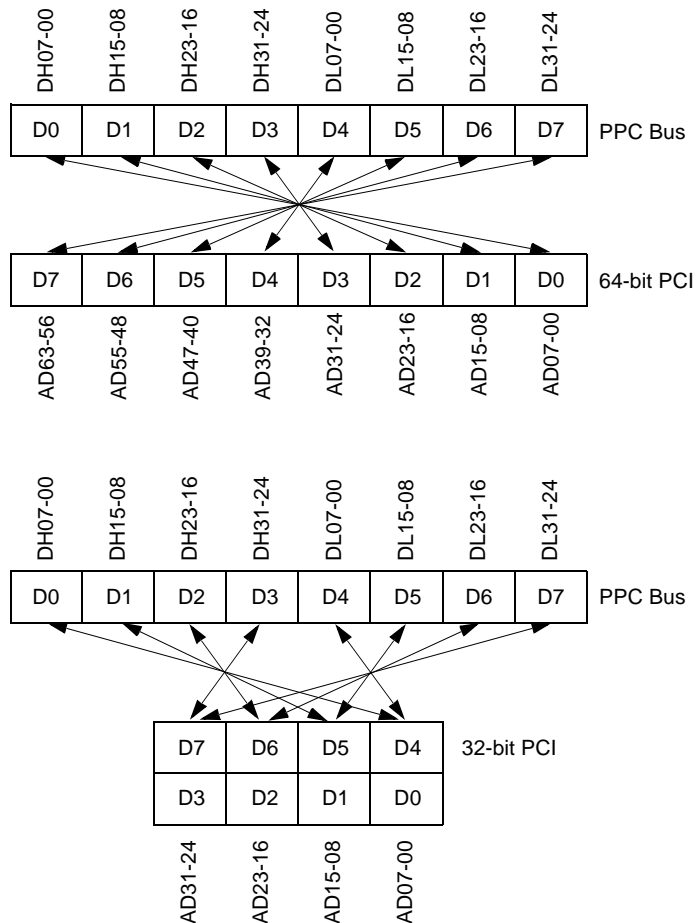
DH07-00 DH15-08 DH23-16 DH31-24 DL07-00 DL15-08 DL23-16 DL31-24

| D0 | D1 | D2 | D3 | D4 | D5 | D6 | D7 |
|---|---|---|---|---|---|---|---|

PPC Bus

| D7 | D6 | D5 | D4 | D3 | D2 | D1 | D0 |
|---|---|---|---|---|---|---|---|

64-bit PCI

AD63-56 AD55-48 AD47-40 AD39-32 AD31-24 AD23-16 AD15-08 AD07-00

DH07-00 DH15-08 DH23-16 DH31-24 DL07-00 DL15-08 DL23-16 DL31-24

| D0 | D1 | D2 | D3 | D4 | D5 | D6 | D7 |
|---|---|---|---|---|---|---|---|

PPC Bus

| D7 | D6 | D5 | D4 |
|---|---|---|---|
| D3 | D2 | D1 | D0 |

32-bit PCI

AD31-24 AD23-16 AD15-08 AD07-00